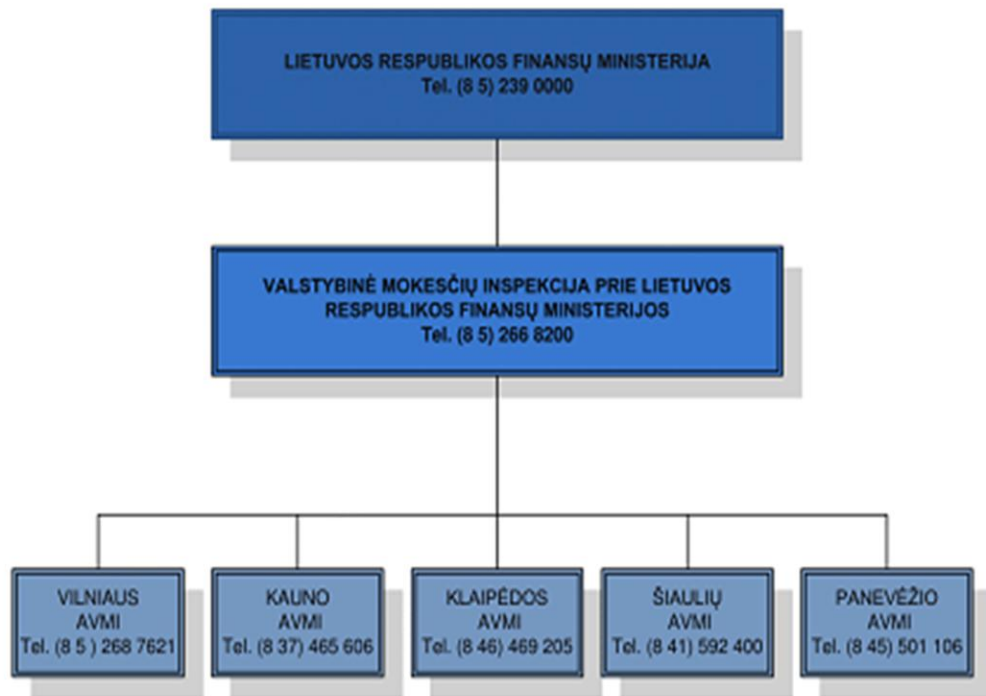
LIETUVOS RESPUBLIKOS FINANSŲ MINISTERIJA
Tel. (8 5) 239 0000

VALSTYBINĖ MOKESČIŲ INSPEKCIJA PRIE LIETUVOS RESPUBLIKOS FINANSŲ MINISTERIJOS
Tel. (8 5) 266 8200

VILNIAUS
AVMI
Tel. (8 5 ) 268 7621

KAUNO
AVMI
Tel. (8 37) 465 606

KLAIPĖDOS
AVMI
Tel. (8 46) 469 205

ŠIAULIŲ
AVMI
Tel. (8 41) 592 400

PANEVĖŽIO
AVMI
Tel. (8 45) 501 106